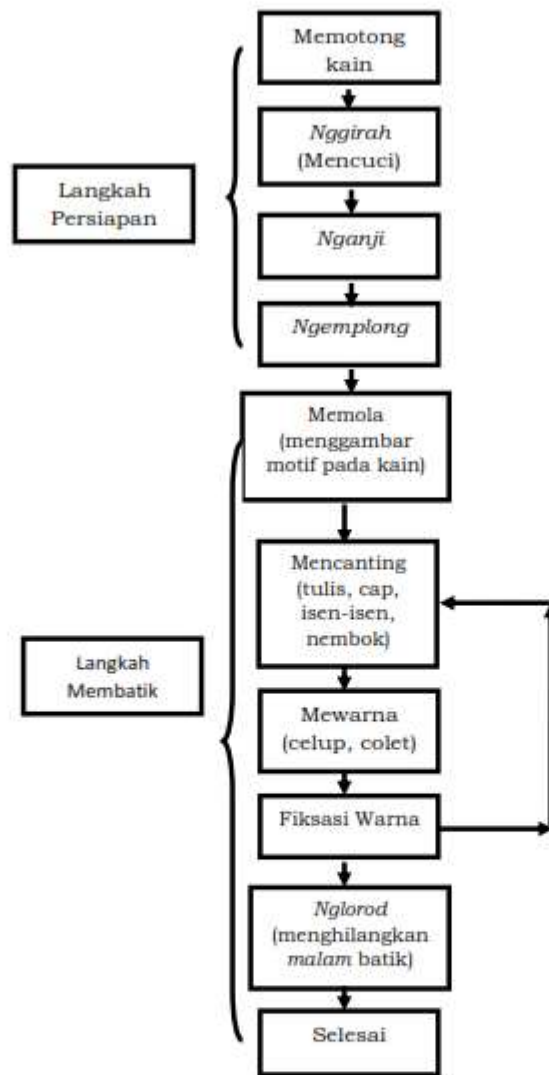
Langkah Persiapan

Memotong kain

Nggirah (Mencuci)

Nganji

Ngemplong

Langkah Membatik

Memola (menggambar motif pada kain)

Mencanting (tulis, cap, isen-isen, nembok)

Mewarna (celup, colet)

Fiksasi Warna

Nglorod (menghilangkan malam batik)

Selesai